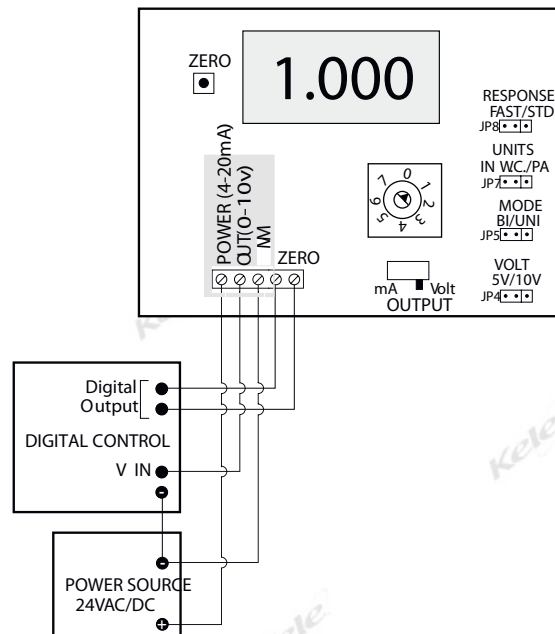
ZERO

1.000

RESPONSE
FAST/STD
JP8

UNITS
IN WC./PA
JP7

MODE
BI/UNI
JP5

VOLT
5V/10V
JP4

7 0 1 2 3 4 5 6

POWER (4-20mA)
OUT(0-10v)
MM

ZERO

mA Volt
OUTPUT

Kele

Digital
Output

DIGITAL CONTROL

V IN

Kele

POWER SOURCE
24VAC/DC

Kele